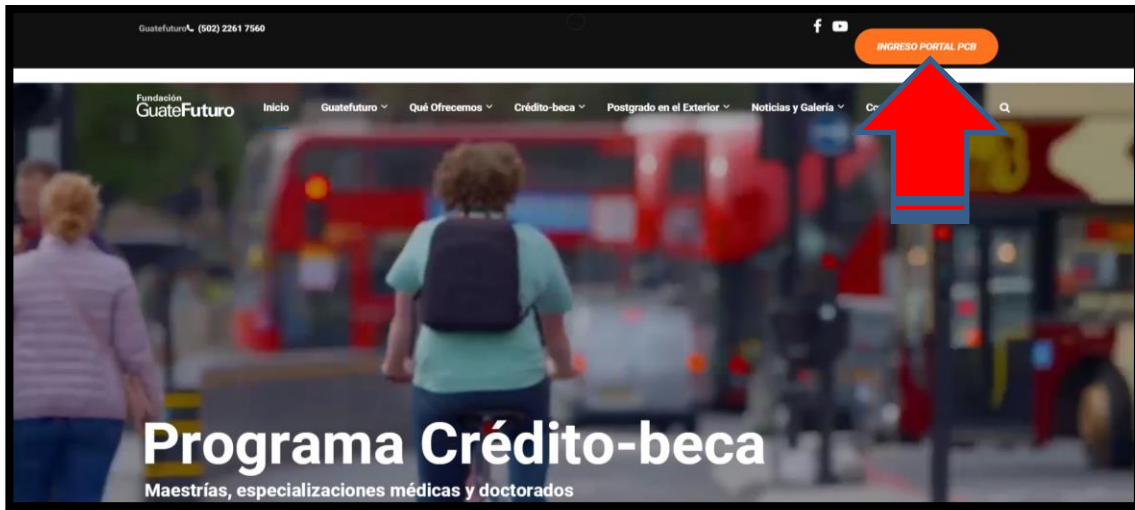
Guatefuturo (502) 2261 7560

INGRESO PORTAL PCB

Fundación GuateFuturo

Inicio Guatefuturo Qué Ofrecemos Crédito-beca Postgrado en el Exterior Noticias y Galería Co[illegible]

Programa Crédito-beca

Maestrías, especializaciones médicas y doctorados